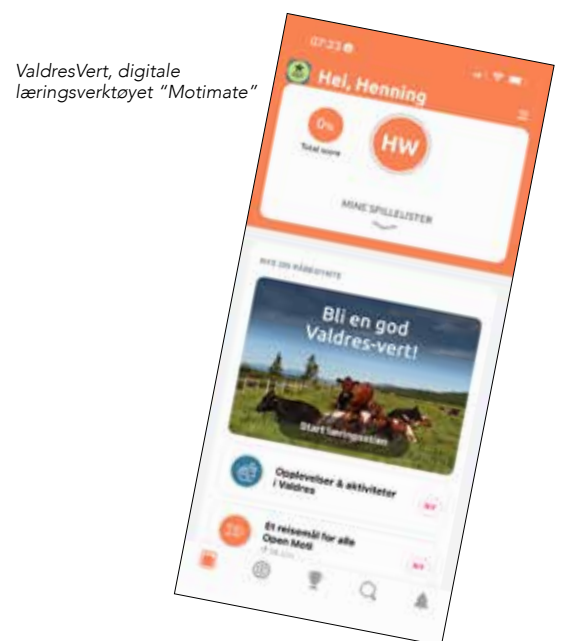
ValdresVert, digitale læringsverktøyet "Motimate"

07:23

Hei, Henning

0%
Total score

HW

MINE SPILLELISTER

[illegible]

Bli en god Valdres-vert!

Start læringsstien

Opplevelser & aktiviteter i Valdres

NY

Et reisemål for alle
Open Moti

NY